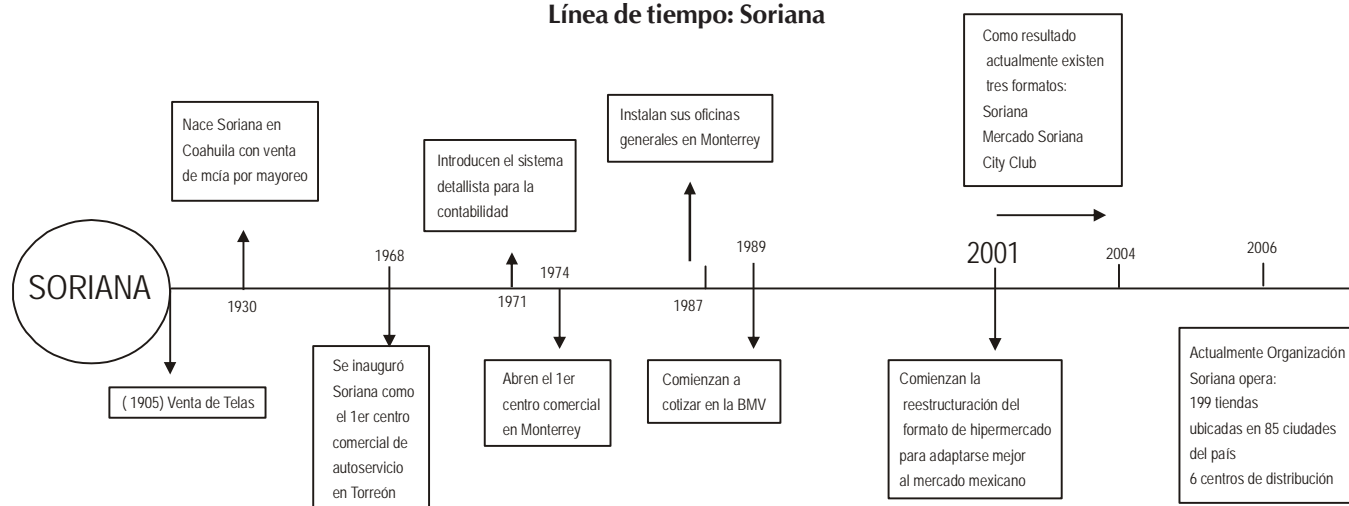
Línea de tiempo: Soriana

SORIANA

( 1905) Venta de Telas

1930

Nace Soriana en Coahuila con venta de mcía por mayoreo

1968

Se inauguró Soriana como el 1er centro comercial de autoservicio en Torreón

1971

Introducen el sistema detallista para la contabilidad

1974

Abren el 1er centro comercial en Monterrey

1987

Instalan sus oficinas generales en Monterrey

1989

Comienzan a cotizar en la BMV

2001

Comienzan la reestructuración del formato de hipermercado para adaptarse mejor al mercado mexicano

Como resultado actualmente existen tres formatos: Soriana Mercado Soriana City Club

2004

2006

Actualmente Organización Soriana opera: 199 tiendas ubicadas en 85 ciudades del país 6 centros de distribución